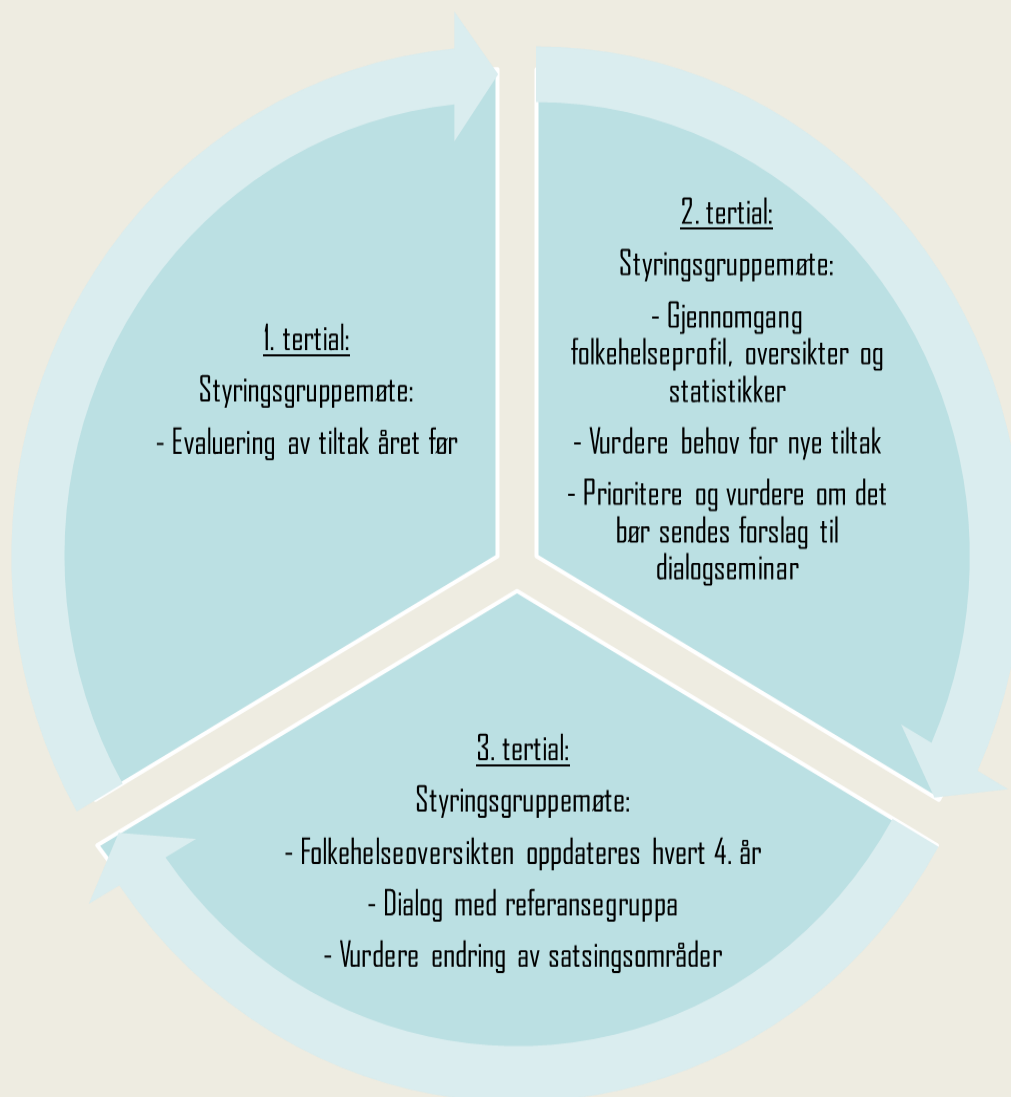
1. tertial:

Styringsgruppemøte:

- Evaluering av tiltak året før

2. tertial:

Styringsgruppemøte:

- Gjennomgang folkehelseprofil, oversikter og statistikker

- Vurdere behov for nye tiltak

- Prioritere og vurdere om det bør sendes forslag til dialogseminar

3. tertial:

Styringsgruppemøte:

- Folkehelseoversikten oppdateres hvert 4. år

- Dialog med referansegruppa

- Vurdere endring av satsingsområder